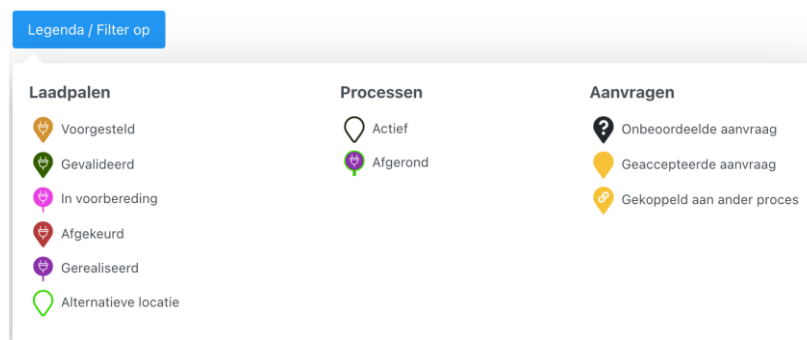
Legenda / Filter op

Laadpalen

Voorgesteld

Gevalideerd

In voorbereding

Afgekeurd

Gerealiseerd

Alternatieve locatie

Processen

Actief

Afgerond

Aanvragen

Onbeoordeelde aanvraag

Geaccepteerde aanvraag

Gekoppeld aan ander proces